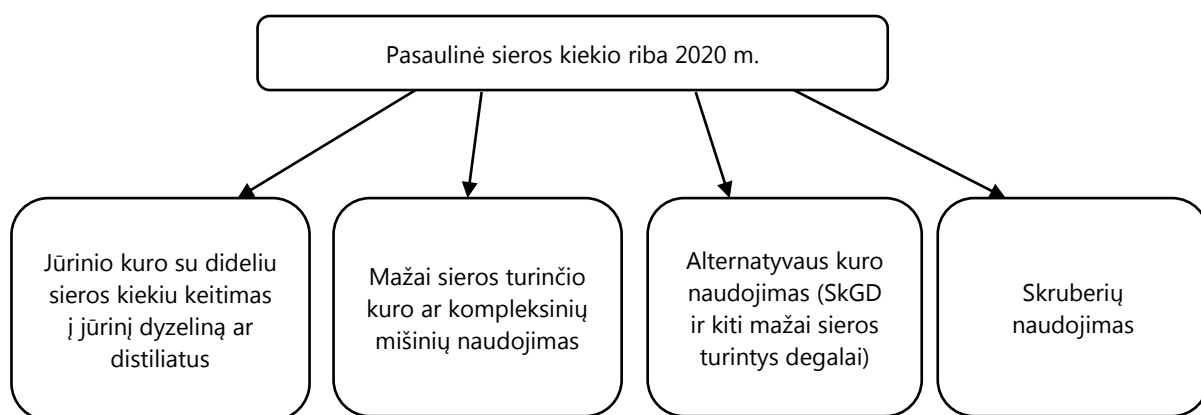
Pasaulinė sieros kiekio riba 2020 m.

Jūrinio kuro su dideliu sieros kiekiu keitimas į jūrinį dyzeliną ar distiliatus

Mažai sieros turinčio kuro ar kompleksinių mišinių naudojimas

Alternatyvaus kuro naudojimas (SkGD ir kiti mažai sieros turintys degalai)

Skruberių naudojimas